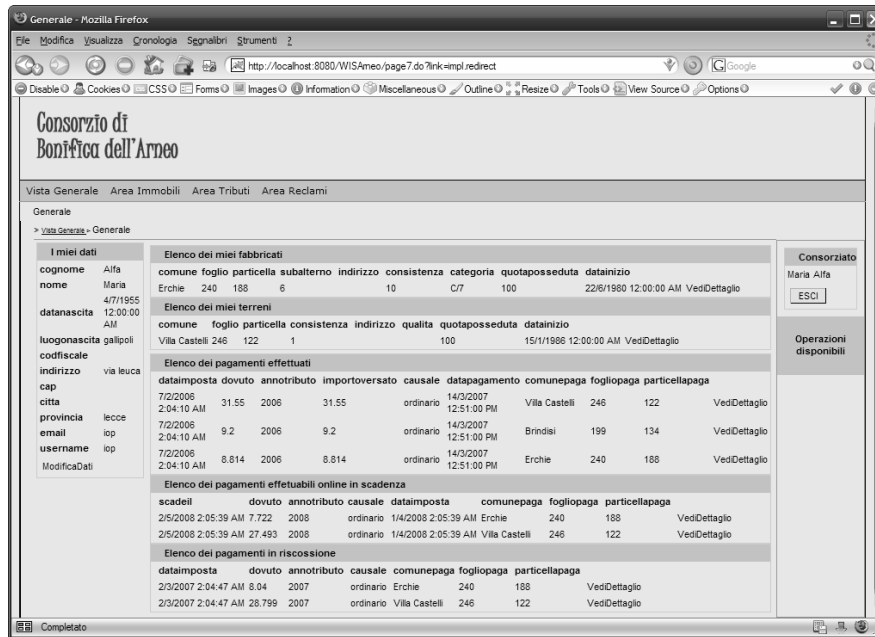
Generale - Mozilla Firefox

File Modifica Visualizza Cronologia Segnalibri Strumenti ?

http://localhost:8080/WISAmeo/page7.do?link=impl.redirect

Google

Disable Cookies CSS Forms Images Information Miscellaneous Outline Resize Tools View Source Options

Consorzio di Bonifica dell'Arneo

Vista Generale Area Immobili Area Tributi Area Reclami

Generale

> Vista Generale > Generale

| I miei dati | |
|---|---|
| cognome | Alfa |
| nome | Maria |
| datanascita | 4/7/1955 12:00:00 AM |
| luogonascita | gallipoli |
| codfiscale | |
| indirizzo | via leuca |
| cap | |
| citta | |
| provincia | lecce |
| email | iop |
| username | iop |
| ModificaDati | |

Elenco dei miei fabbricati

| comune | foglio | particella | subalterno | indirizzo | consistenza | categoria | quotaposseduta | datainizio | |
|---|---|---|---|---|---|---|---|---|---|
| Erchie | 240 | 188 | 6 | | 10 | C/7 | 100 | 22/6/1980 12:00:00 AM | VediDettaglio |

Elenco dei miei terreni

| comune | foglio | particella | consistenza | indirizzo | qualita | quotaposseduta | datainizio | |
|---|---|---|---|---|---|---|---|---|
| Villa Castelli | 246 | 122 | 1 | | | 100 | 15/1/1986 12:00:00 AM | VediDettaglio |

Elenco dei pagamenti effettuati

| dataimposta | dovuto | annotributo | importoversato | causale | datapagamento | comunepaga | fogliopaga | particellapaga | |
|---|---|---|---|---|---|---|---|---|---|
| 7/2/2006 2:04:10 AM | 31.55 | 2006 | 31.55 | ordinario | 14/3/2007 12:51:00 PM | Villa Castelli | 246 | 122 | VediDettaglio |
| 7/2/2006 2:04:10 AM | 9.2 | 2006 | 9.2 | ordinario | 14/3/2007 12:51:00 PM | Brindisi | 199 | 134 | VediDettaglio |
| 7/2/2006 2:04:10 AM | 8.814 | 2006 | 8.814 | ordinario | 14/3/2007 12:51:00 PM | Erchie | 240 | 188 | VediDettaglio |

Elenco dei pagamenti effetuabili online in scadenza

| scadeil | dovuto | annotributo | causale | dataimposta | comunepaga | fogliopaga | particellapaga | |
|---|---|---|---|---|---|---|---|---|
| 2/5/2008 2:05:39 AM | 7.722 | 2008 | ordinario | 1/4/2008 2:05:39 AM | Erchie | 240 | 188 | VediDettaglio |
| 2/5/2008 2:05:39 AM | 27.493 | 2008 | ordinario | 1/4/2008 2:05:39 AM | Villa Castelli | 246 | 122 | VediDettaglio |

Elenco dei pagamenti in riscossione

| dataimposta | dovuto | annotributo | causale | comunepaga | fogliopaga | particellapaga | |
|---|---|---|---|---|---|---|---|
| 2/3/2007 2:04:47 AM | 8.04 | 2007 | ordinario | Erchie | 240 | 188 | VediDettaglio |
| 2/3/2007 2:04:47 AM | 28.799 | 2007 | ordinario | Villa Castelli | 246 | 122 | VediDettaglio |

Consorziato
Maria Alfa
ESCI

Operazioni disponibili

Completato